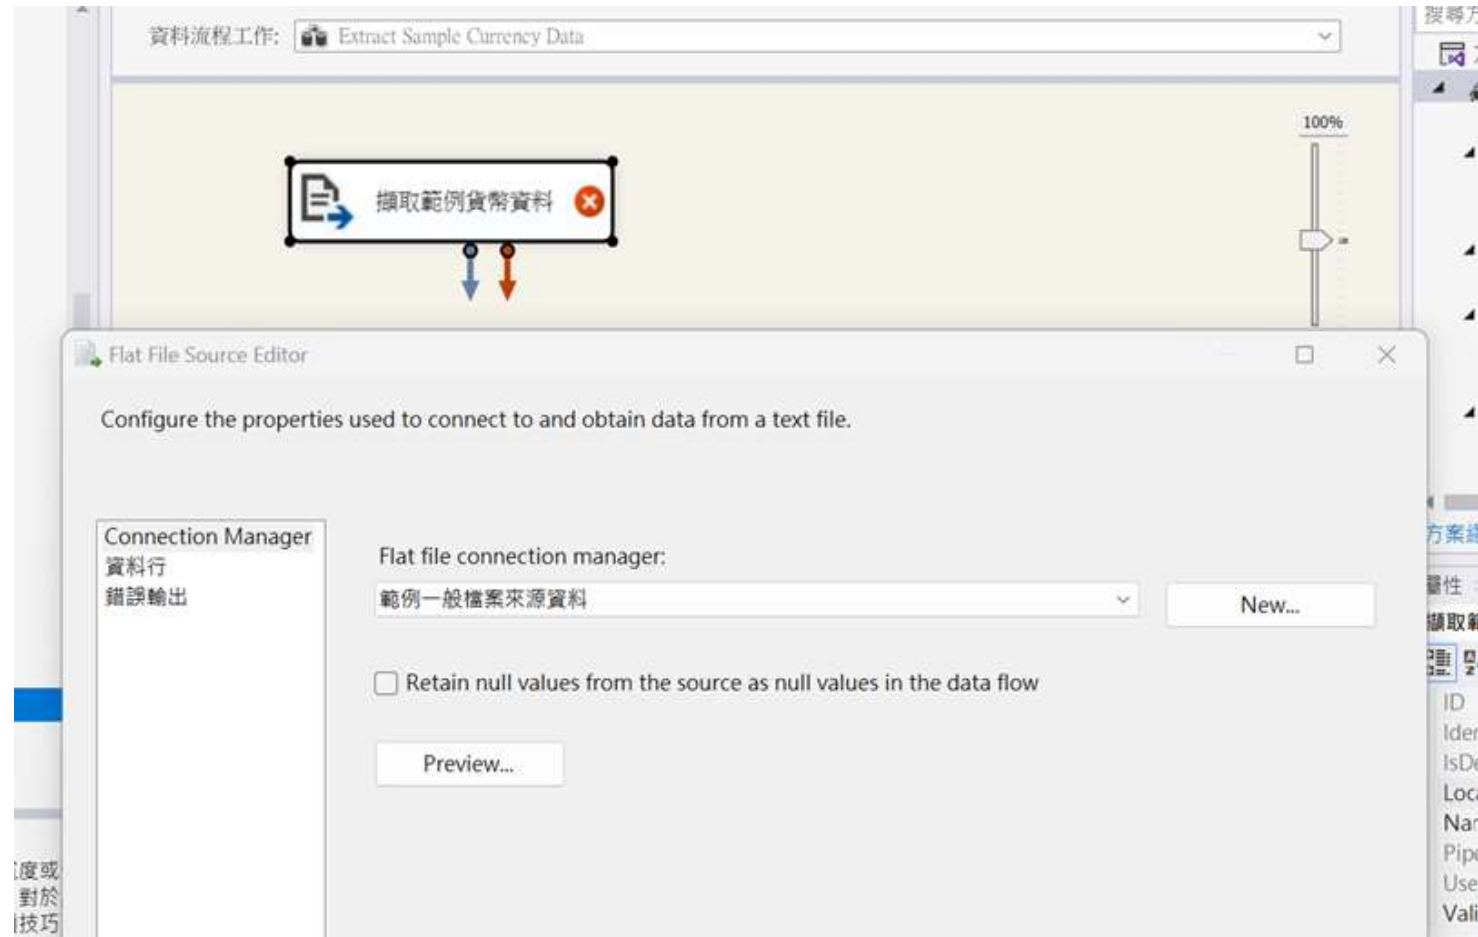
資料流程工作: Extract Sample Currency Data

100%

擷取範例貨幣資料

Flat File Source Editor

Configure the properties used to connect to and obtain data from a text file.

Connection Manager
資料行
錯誤輸出

Flat file connection manager:

範例一般檔案來源資料

New...

Retain null values from the source as null values in the data flow

Preview...

搜尋方
方案總
屬性
擷取範
ID
Ider
IsDe
Loc
Nar
Pipe
Use
Vali
度或
對於
技巧